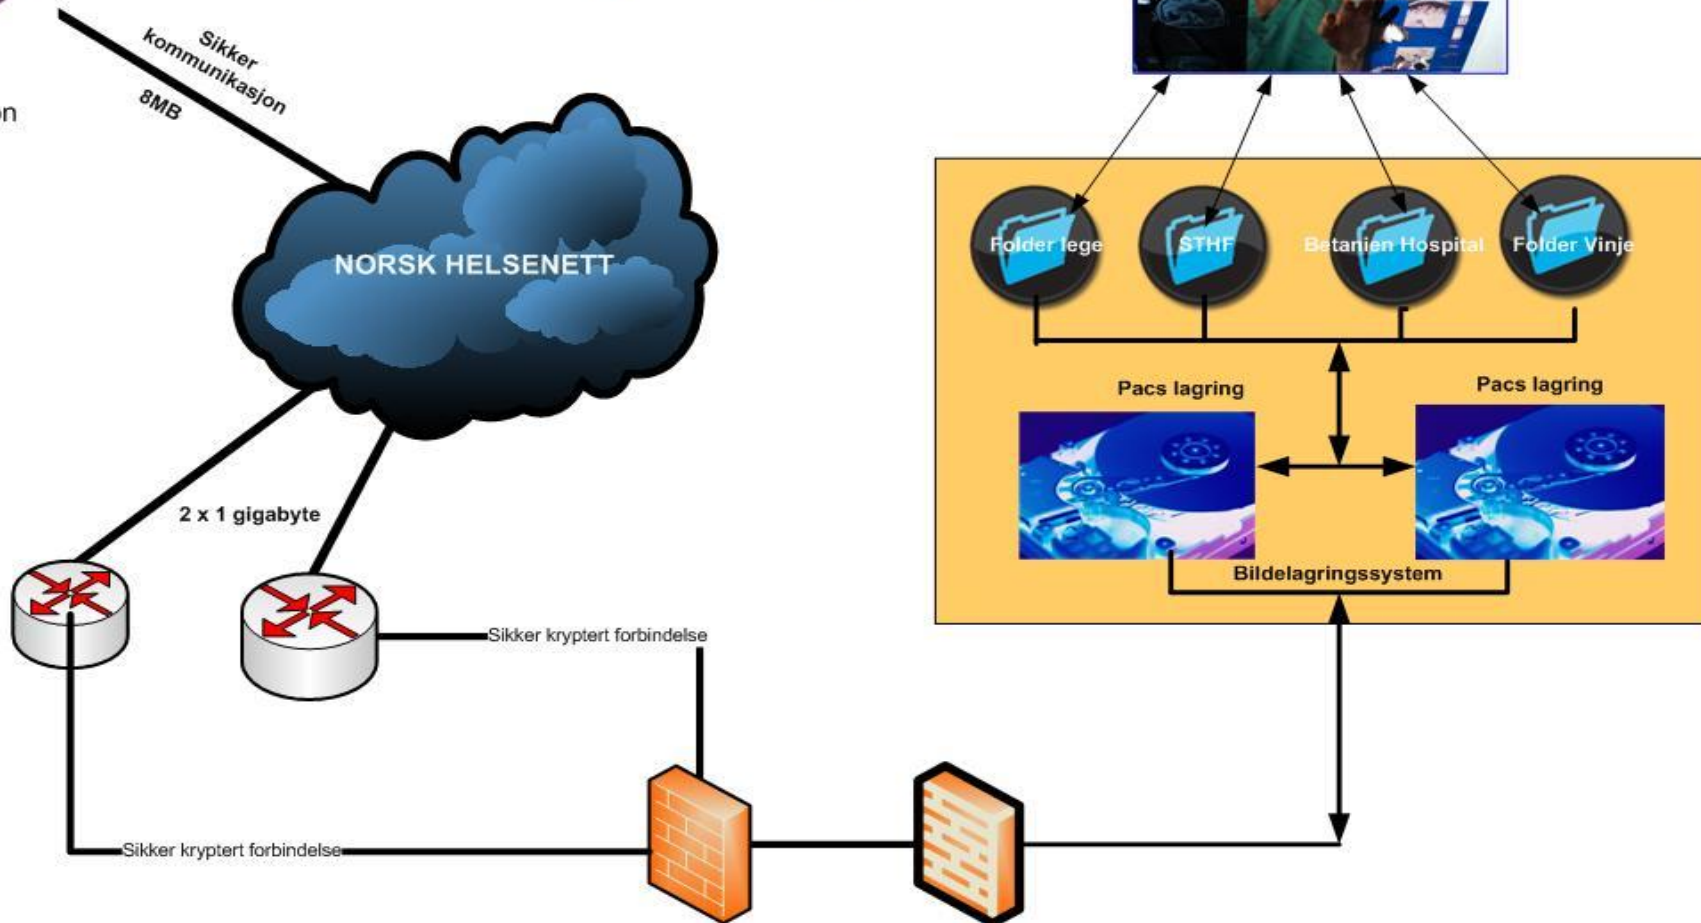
on

Sikker kommunikasjon

8MB

NORSK HELSENETT

2 x 1 gigabyte

Sikker kryptert forbindelse

Sikker kryptert forbindelse

Folder lege

STHF

Betanien Hospital

Folder Vinje

Pacs lagring

Pacs lagring

Bildelagringssystem